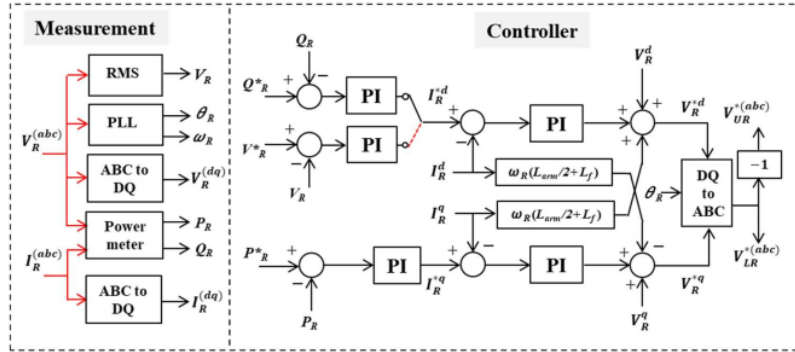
Measurement

RMS $V_R$

PLL $\theta_R$ $\omega_R$

$V_R^{(abc)}$

ABC to DQ $V_R^{(dq)}$

Power meter $P_R$ $Q_R$

$I_R^{(abc)}$

ABC to DQ $I_R^{(dq)}$

Controller

$Q_R$

$Q^*_R$ + −

PI

$I_R^{*d}$

$V^*_R$ + −

PI

$V_R$

+ −

PI

$V_R^d$

+ + +

$V_R^{*d}$

$V_{UR}^{*(abc)}$

$I_R^d$

$\omega_R(L_{arm}/2+L_f)$

$\theta_R$

DQ to ABC

−1

$I_R^q$

$\omega_R(L_{arm}/2+L_f)$

$V_{LR}^{*(abc)}$

$P^*_R$ + −

PI

+ −

PI

− +

$I_R^{*q}$

$P_R$

$V_R^{*q}$

+

$V_R^q$